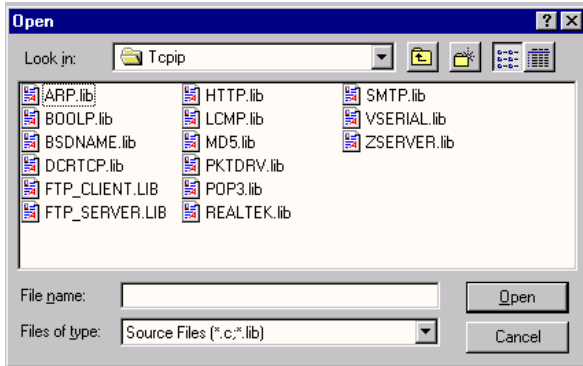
Open

?

X

Look in:

Tcpip

ARP.lib
BOOLP.lib
BSDNAME.lib
DCRTCP.lib
FTP_CLIENT.LIB
FTP_SERVER.LIB

HTTP.lib
LCMP.lib
MD5.lib
PKTDRV.lib
POP3.lib
REALTEK.lib

SMTP.lib
VSERIAL.lib
ZSERVER.lib

File name:

Open

Files of type:

Source Files (*.c;*.lib)

Cancel